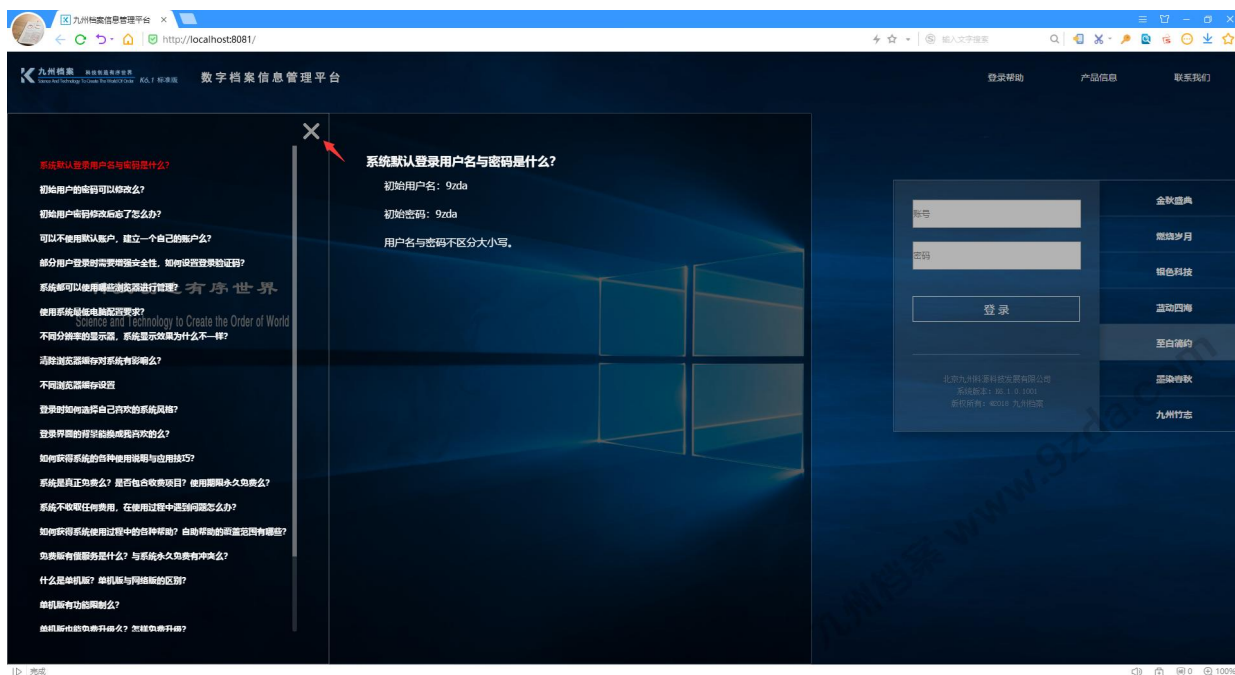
九州档案信息管理平台 ×

http://localhost:8081/

输入文字搜索

九州档案 科技创造有序世界 Science And Technology To Create The World Of Order K6.1 标准版 数字档案信息管理平台

登录帮助 产品信息 联系我们

系统默认登录用户名与密码是什么?
初始用户的密码可以修改么?
初始用户密码修改后忘了怎么办?
可以不使用默认账户，建立一个自己的账户么?
部分用户登录时需要增强安全性，如何设置登录验证码?
系统都可以使用哪些浏览器进行管理?
使用系统是低电脑配置要求?
不同分辨率的显示器，系统显示效果为什么不一样?
清除浏览器缓存对系统有影响么?
不同浏览器缓存设置
登录时如何选择自己喜欢的系统风格?
登录界面的背景能换成我喜欢的么?
如何获得系统的各种使用说明与应用技巧?
系统是真正免费么? 是否包含收费项目? 使用期限永久免费么?
系统不收取任何费用，在使用过程中遇到问题怎么办?
如何获得系统使用过程中的各种帮助? 自助帮助的覆盖范围有哪些?
免费版有偿服务是什么? 与系统永久免费有冲突么?
什么是单机版? 单机版与网络版的区别?
单机版有功能限制么?
单机版也能免费升级么? 怎样免费升级?

有序世界
Science and Technology to Create the Order of World

系统默认登录用户名与密码是什么?
初始用户名：9zda
初始密码：9zda
用户名与密码不区分大小写。

账号
密码
登录

北京九州科源科技发展有限公司
系统版本：K6.1.0.1001
版权所有：40018 九州档案

金秋盛典
燃烧岁月
银色科技
蓝动四海
至白简约
墨染春秋
九州竹志

九州档案 www.9zda.com

完成

100%